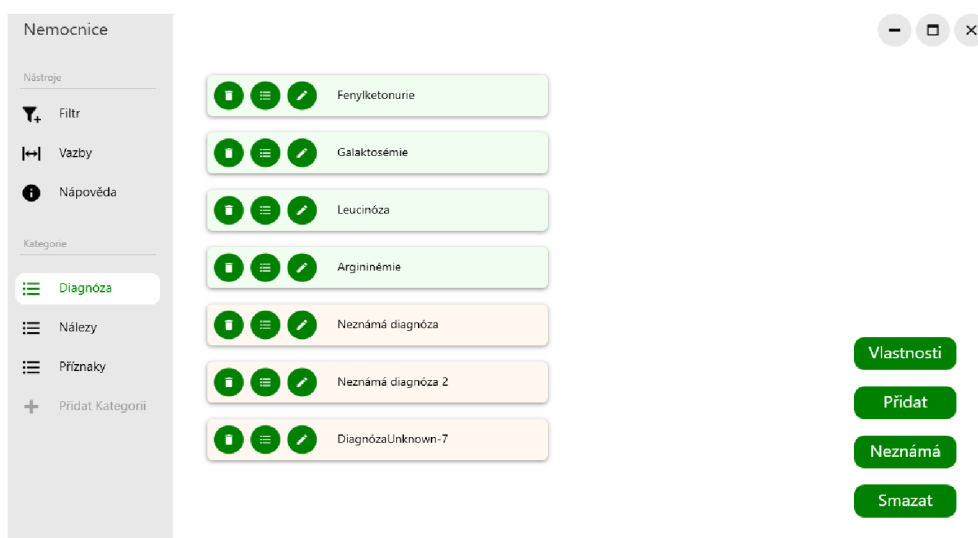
Nemocnice

Nástroje

Filtr

Vazby

Nápověda

Kategorie

Diagnóza

Nálezy

Příznaky

Přidat Kategorii

Fenylketonurie

Galaktosémie

Leucinóza

Argininémie

Neznámá diagnóza

Neznámá diagnóza 2

DiagnózaUnknown-7

Vlastnosti

Přidat

Neznámá

Smazat